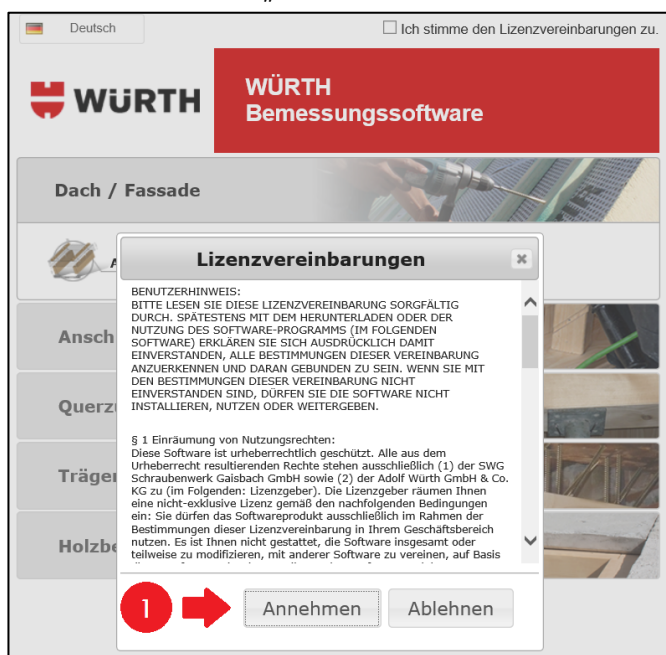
Deutsch

Ich stimme den Lizenzvereinbarungen zu.

WÜRTH

WÜRTH
Bemessungssoftware

Dach / Fassade

A

Ansch

Querz

Träger

Holzbe

Lizenzvereinbarungen

BENUTZERHINWEIS:
BITTE LESEN SIE DIESE LIZENZVEREINBARUNG SORGFÄLTIG DURCH. SPÄTESTENS MIT DEM HERUNTERLADEN ODER DER NUTZUNG DES SOFTWARE-PROGRAMMS (IM FOLGENDEN SOFTWARE) ERKLÄREN SIE SICH AUSDRÜCKLICH DAMIT EINVERSTANDEN, ALLE BESTIMMUNGEN DIESER VEREINBARUNG ANZUERKENNEN UND DARAN GEBUNDEN ZU SEIN. WENN SIE MIT DEN BESTIMMUNGEN DIESER VEREINBARUNG NICHT EINVERSTANDEN SIND, DÜRFEN SIE DIE SOFTWARE NICHT INSTALLIEREN, NUTZEN ODER WEITERGEBEN.

§ 1 Einräumung von Nutzungsrechten:
Diese Software ist urheberrechtlich geschützt. Alle aus dem Urheberrecht resultierenden Rechte stehen ausschließlich (1) der SWG Schraubenwerk Gaisbach GmbH sowie (2) der Adolf Würth GmbH & Co. KG zu (im Folgenden: Lizenzgeber). Die Lizenzgeber räumen Ihnen eine nicht-exklusive Lizenz gemäß den nachfolgenden Bedingungen ein: Sie dürfen das Softwareprodukt ausschließlich im Rahmen der Bestimmungen dieser Lizenzvereinbarung in Ihrem Geschäftsbereich nutzen. Es ist Ihnen nicht gestattet, die Software insgesamt oder teilweise zu modifizieren, mit anderer Software zu vereinen, auf Basis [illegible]

1

Annehmen

Ablehnen